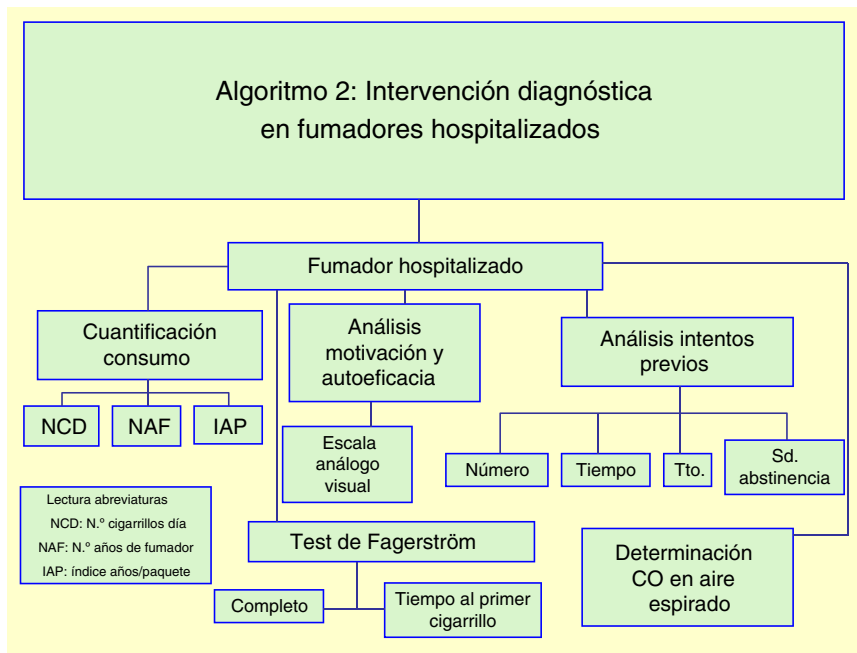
Algoritmo 2: Intervención diagnóstica en fumadores hospitalizados

Fumador hospitalizado

Cuantificación consumo

NCD

NAF

IAP

Análisis motivación y autoeficacia

Escala análogo visual

Análisis intentos previos

Número

Tiempo

Tto.

Sd. abstinencia

Lectura abreviaturas
NCD: N.º cigarrillos día
NAF: N.º años de fumador
IAP: índice años/paquete

Test de Fagerström

Completo

Tiempo al primer cigarrillo

Determinación CO en aire espirado